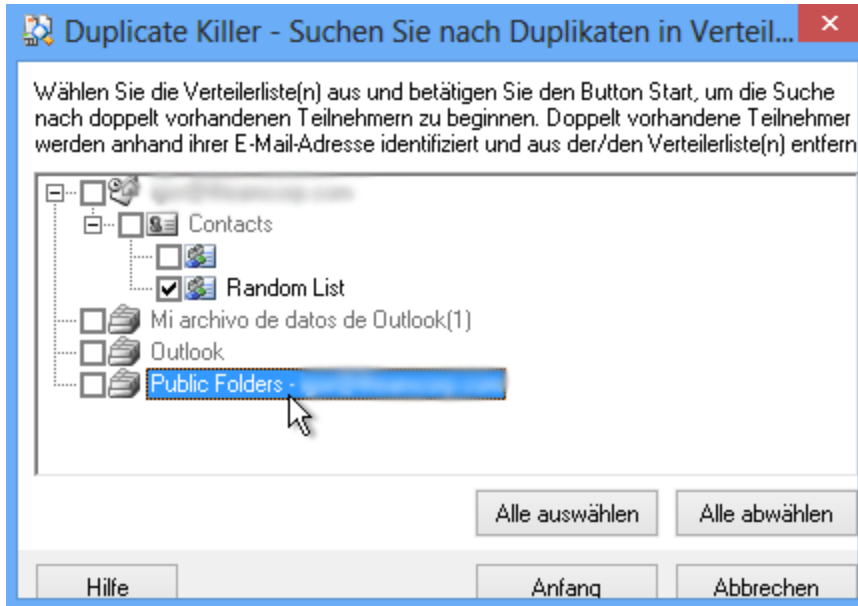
Duplicate Killer - Suchen Sie nach Duplikaten in Verteil...

Wählen Sie die Verteilerliste(n) aus und betätigen Sie den Button Start, um die Suche nach doppelt vorhandenen Teilnehmern zu beginnen. Doppelt vorhandene Teilnehmer werden anhand ihrer E-Mail-Adresse identifiziert und aus der/den Verteilerliste(n) entfern

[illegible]
Contacts
Random List
Mi archivo de datos de Outlook(1)
Outlook
Public Folders - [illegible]

Alle auswählen
Alle abwählen
Hilfe
Anfang
Abbrechen